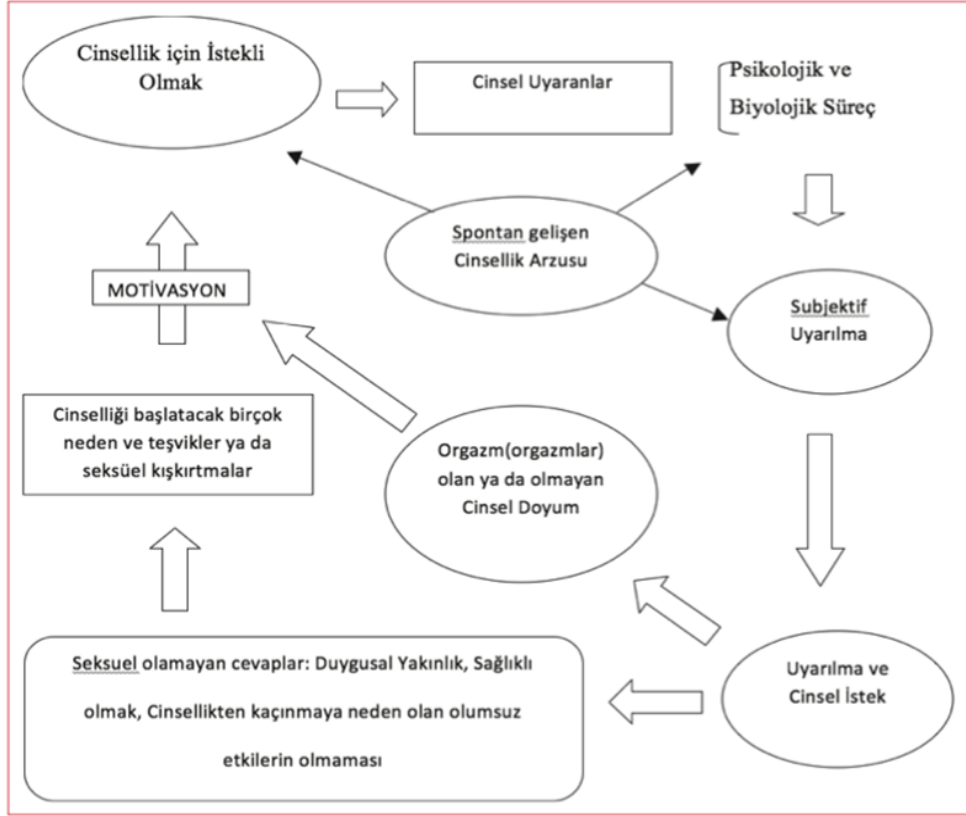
Cinsellik için İstekli Olmak

Cinsel Uyaranlar

Psikolojik ve Biyolojik Süreç

Spontan gelişen Cinsellik Arzusu

MOTİVASYON

Subjektif Uyarılma

Cinselliği başlatacak birçok neden ve teşvikler ya da seksüel kışkırtmalar

Orgazm(orgazmlar) olan ya da olmayan Cinsel Doyum

Seksuel olamayan cevaplar: Duygusal Yakınlık, Sağlıklı olmak, Cinsellikten kaçınmaya neden olan olumsuz etkilerin olmaması

Uyarılma ve Cinsel İstek